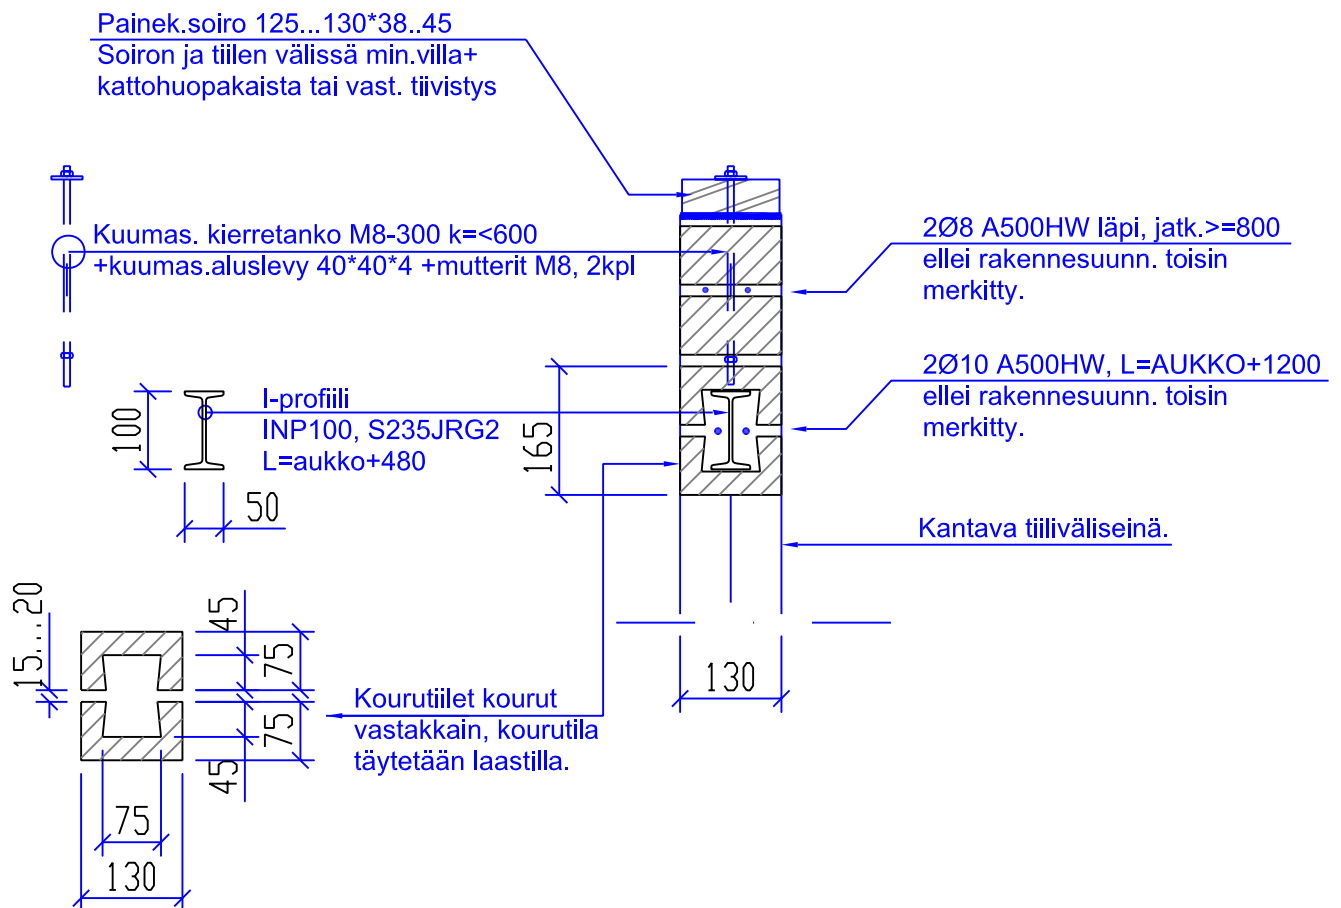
Painek.soiro 125...130*38..45
Soiron ja tiilen välissä min.villa+
kattohuopakaista tai vast. tiivistys

Kuumas. kierretanko M8-300 k=<600
+kuumas.aluslevy 40*40*4 +mutterit M8, 2kpl

2Ø8 A500HW läpi, jatk.>=800
ellei rakennesuunn. toisin
merkitty.

2Ø10 A500HW, L=AUKKO+1200
ellei rakennesuunn. toisin
merkitty.

100

I-profiili
INP100, S235JRG2
L=aukko+480

165

50

Kantava tiiliväliseinä.

15...20

45

75

75

45

Kourutiilet kourut
vastakkain, kourutila
täytetään laastilla.

130

75

130